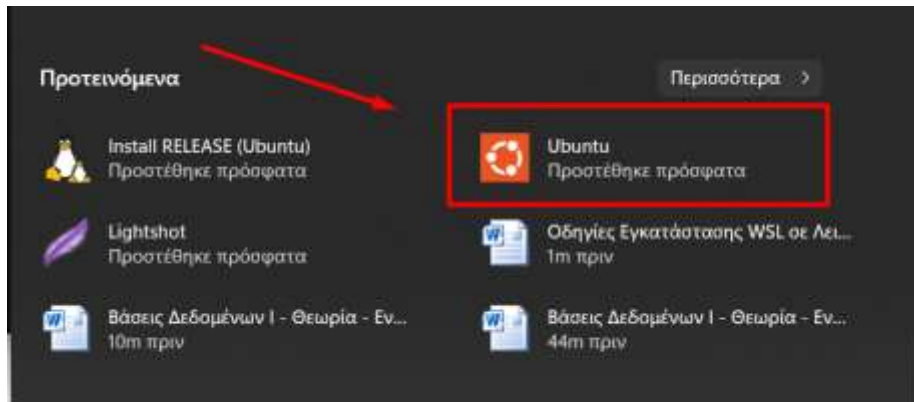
Προτεινόμενα

Περισσότερα >

Install RELEASE (Ubuntu)
Προστέθηκε πρόσφατα

Ubuntu
Προστέθηκε πρόσφατα

Lightshot
Προστέθηκε πρόσφατα

Οδηγίες Εγκατάστασης WSL σε Λει...
1m πριν

Βάσεις Δεδομένων Ι - Θεωρία - Εν...
10m πριν

Βάσεις Δεδομένων Ι - Θεωρία - Εν...
44m πριν